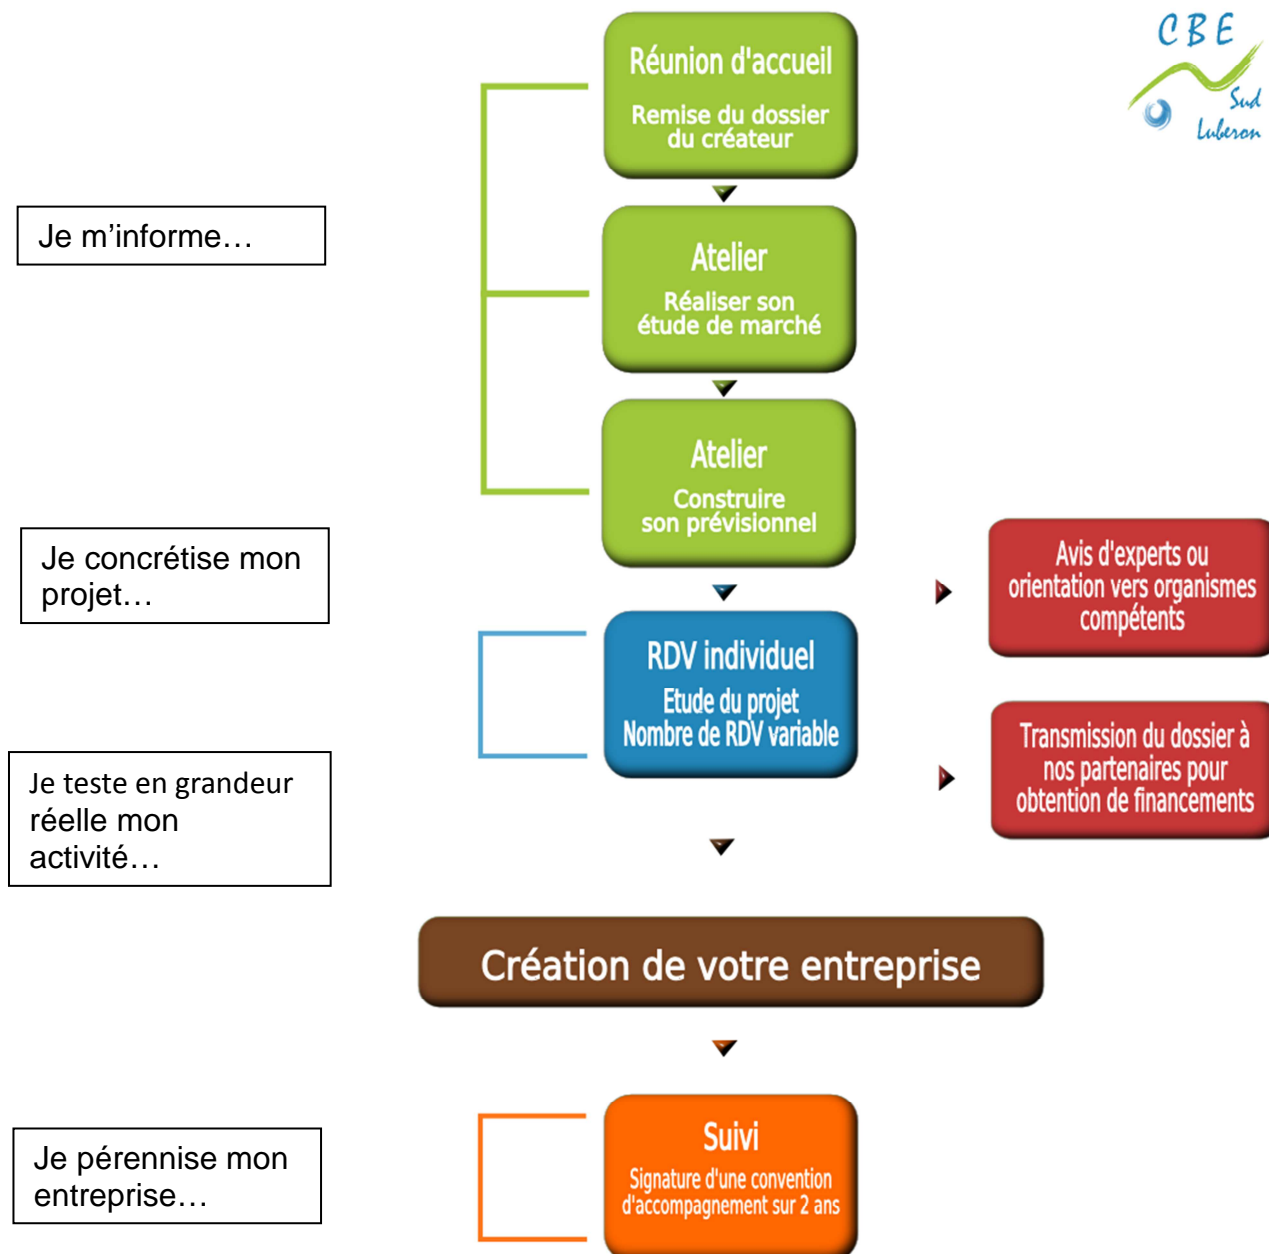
CBE
Sud
Luberon

Réunion d'accueil
Remise du dossier du créateur

Je m'informe…

Atelier
Réaliser son étude de marché

Atelier
Construire son prévisionnel

Je concrétise mon projet…

Avis d'experts ou orientation vers organismes compétents

RDV individuel
Etude du projet
Nombre de RDV variable

Je teste en grandeur réelle mon activité…

Transmission du dossier à nos partenaires pour obtention de financements

Création de votre entreprise

Je pérennise mon entreprise…

Suivi
Signature d'une convention d'accompagnement sur 2 ans